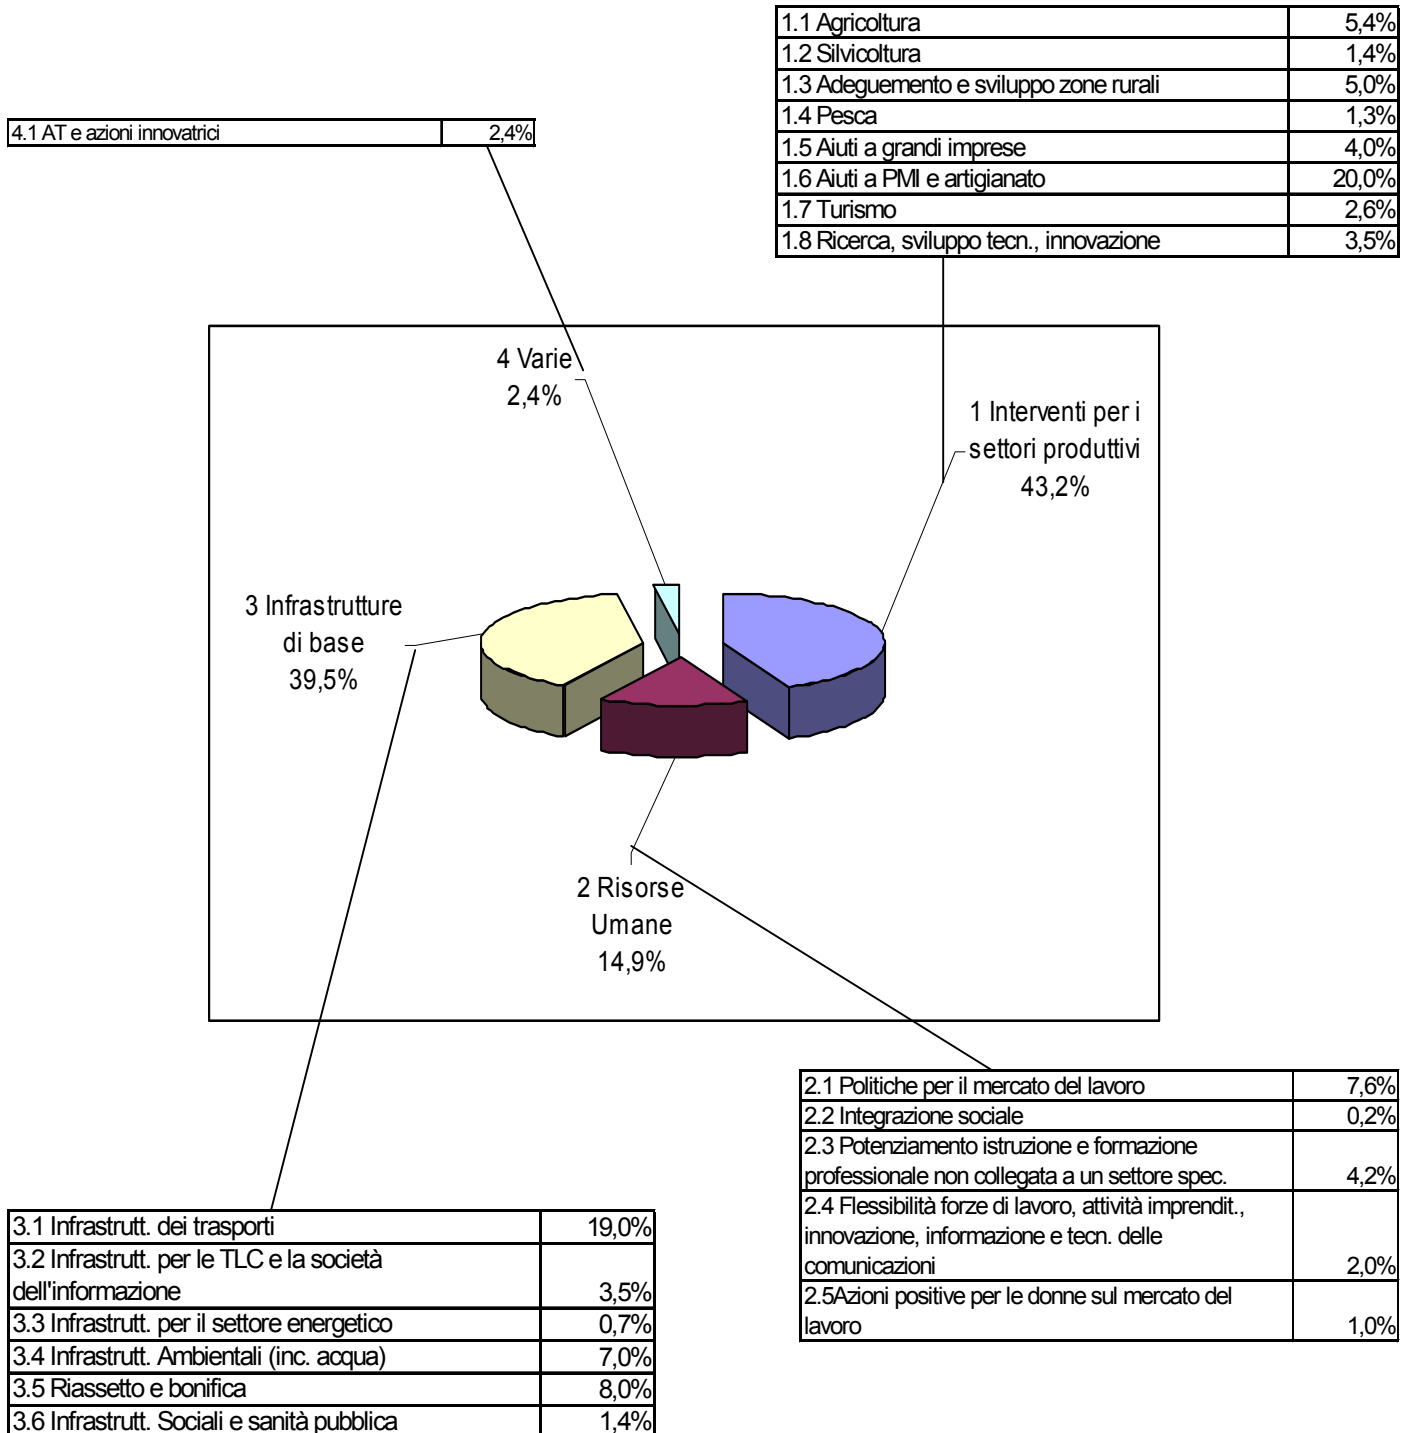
| 4.1 AT e azioni innovatrici | 2,4% |
|---|---|

| 1.1 Agricoltura | 5,4% |
|---|---|
| 1.2 Silvicoltura | 1,4% |
| 1.3 Adeguemento e sviluppo zone rurali | 5,0% |
| 1.4 Pesca | 1,3% |
| 1.5 Aiuti a grandi imprese | 4,0% |
| 1.6 Aiuti a PMI e artigianato | 20,0% |
| 1.7 Turismo | 2,6% |
| 1.8 Ricerca, sviluppo tecn., innovazione | 3,5% |

4 Varie 2,4%

1 Interventi per i settori produttivi 43,2%

3 Infrastrutture di base 39,5%

2 Risorse Umane 14,9%

| 2.1 Politiche per il mercato del lavoro | 7,6% |
|---|---|
| 2.2 Integrazione sociale | 0,2% |
| 2.3 Potenziamento istruzione e formazione professionale non collegata a un settore spec. | 4,2% |
| 2.4 Flessibilità forze di lavoro, attività imprendit., innovazione, informazione e tecn. delle comunicazioni | 2,0% |
| 2.5Azioni positive per le donne sul mercato del lavoro | 1,0% |

| 3.1 Infrastrutt. dei trasporti | 19,0% |
|---|---|
| 3.2 Infrastrutt. per le TLC e la società dell'informazione | 3,5% |
| 3.3 Infrastrutt. per il settore energetico | 0,7% |
| 3.4 Infrastrutt. Ambientali (inc. acqua) | 7,0% |
| 3.5 Riassetto e bonifica | 8,0% |
| 3.6 Infrastrutt. Sociali e sanità pubblica | 1,4% |